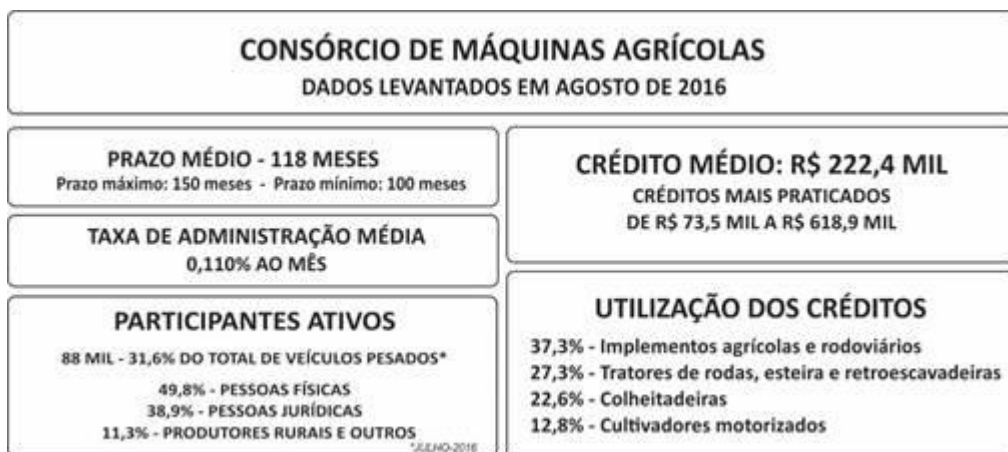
CONSÓRCIO DE MÁQUINAS AGRÍCOLAS

DADOS LEVANTADOS EM AGOSTO DE 2016

PRAZO MÉDIO - 118 MESES

Prazo máximo: 150 meses - Prazo mínimo: 100 meses

TAXA DE ADMINISTRAÇÃO MÉDIA

0,110% AO MÊS

PARTICIPANTES ATIVOS

88 MIL - 31,6% DO TOTAL DE VEÍCULOS PESADOS*

49,8% - PESSOAS FÍSICAS

38,9% - PESSOAS JURÍDICAS

11,3% - PRODUTORES RURAIS E OUTROS

*JULHO-2016

CRÉDITO MÉDIO: R$ 222,4 MIL

CRÉDITOS MAIS PRATICADOS

DE R$ 73,5 MIL A R$ 618,9 MIL

UTILIZAÇÃO DOS CRÉDITOS

37,3% - Implementos agrícolas e rodoviários

27,3% - Tratores de rodas, esteira e retroescavadeiras

22,6% - Colheitadeiras

12,8% - Cultivadores motorizados